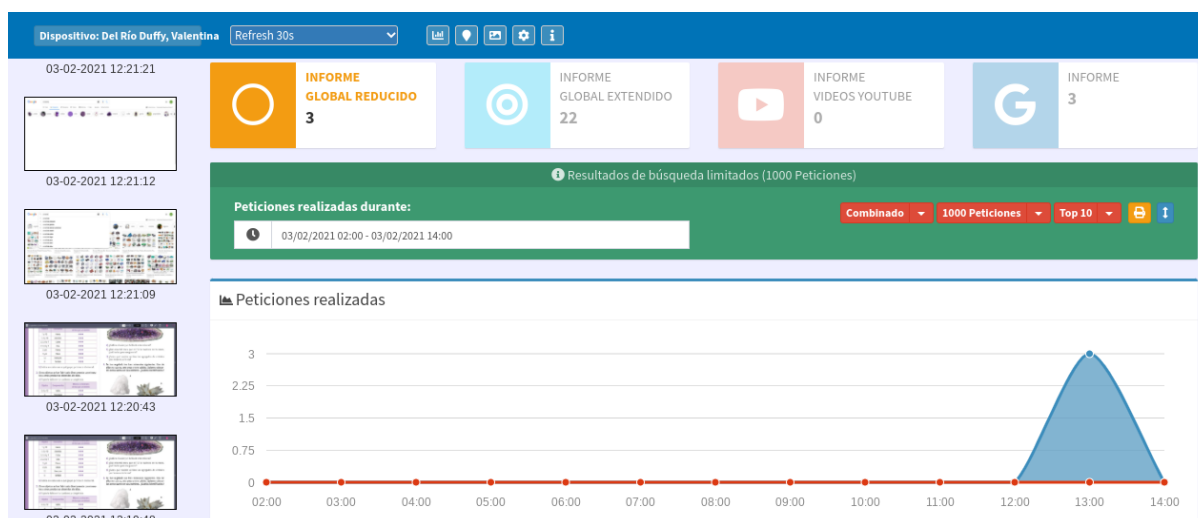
Dispositivo: Del Río Duffy, Valentina
Refresh 30s

03-02-2021 12:21:21

03-02-2021 12:21:12

03-02-2021 12:21:09

03-02-2021 12:20:43

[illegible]

INFORME
GLOBAL REDUCIDO
3

INFORME
GLOBAL EXTENDIDO
22

INFORME
VIDEOS YOUTUBE
0

INFORME
3

Resultados de búsqueda limitados (1000 Peticiones)

Peticiones realizadas durante:
03/02/2021 02:00 - 03/02/2021 14:00

Combinado
1000 Peticiones
Top 10

Peticiones realizadas

3
2.25
1.5
0.75
0
02:00
03:00
04:00
05:00
06:00
07:00
08:00
09:00
10:00
11:00
12:00
13:00
14:00